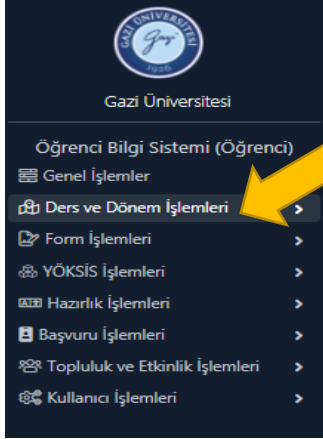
GAZİ ÜNİVERSİTESİ
Gazi
1926

Gazi Üniversitesi

Öğrenci Bilgi Sistemi (Öğrenci)
Genel İşlemler
Ders ve Dönem İşlemleri >
Form İşlemleri >
YÖKSİS İşlemleri >
Hazırlık İşlemleri >
Başvuru İşlemleri >
Topluluk ve Etkinlik İşlemleri >
Kullanıcı İşlemleri >